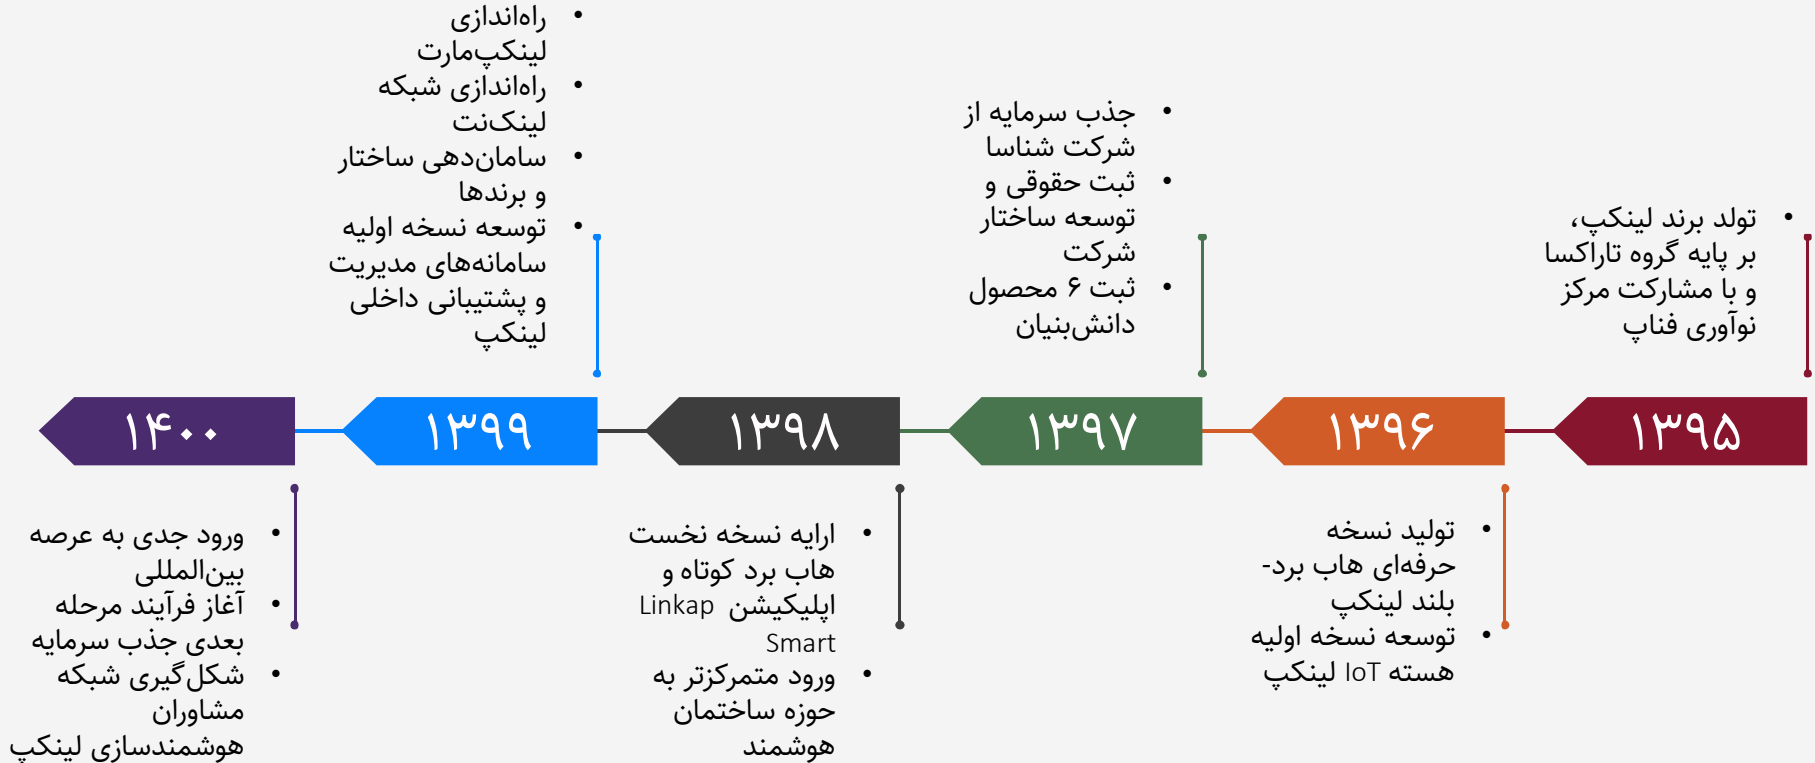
۱۳۹۵

• تولد برند لینکپ، بر پایه گروه تاراکسا و با مشارکت مرکز نوآوری فناپ

۱۳۹۶

• تولید نسخه حرفه‌ای هاب برد-بلند لینکپ
• توسعه نسخه اولیه هسته IoT لینکپ

۱۳۹۷

• جذب سرمایه از شرکت شناسا
• ثبت حقوقی و توسعه ساختار شرکت
• ثبت ۶ محصول دانش‌بنیان

۱۳۹۸

• ارایه نسخه نخست هاب برد کوتاه و اپلیکیشن Linkap Smart
• ورود متمرکزتر به حوزه ساختمان هوشمند

۱۳۹۹

• راه‌اندازی لینکپ‌مارت
• راه‌اندازی شبکه لینک‌نت
• سامان‌دهی ساختار و برندها
• توسعه نسخه اولیه سامانه‌های مدیریت و پشتیبانی داخلی لینکپ

۱۴۰۰

• ورود جدی به عرصه بین‌المللی
• آغاز فرآیند مرحله بعدی جذب سرمایه
• شکل‌گیری شبکه مشاوران هوشمندسازی لینکپ